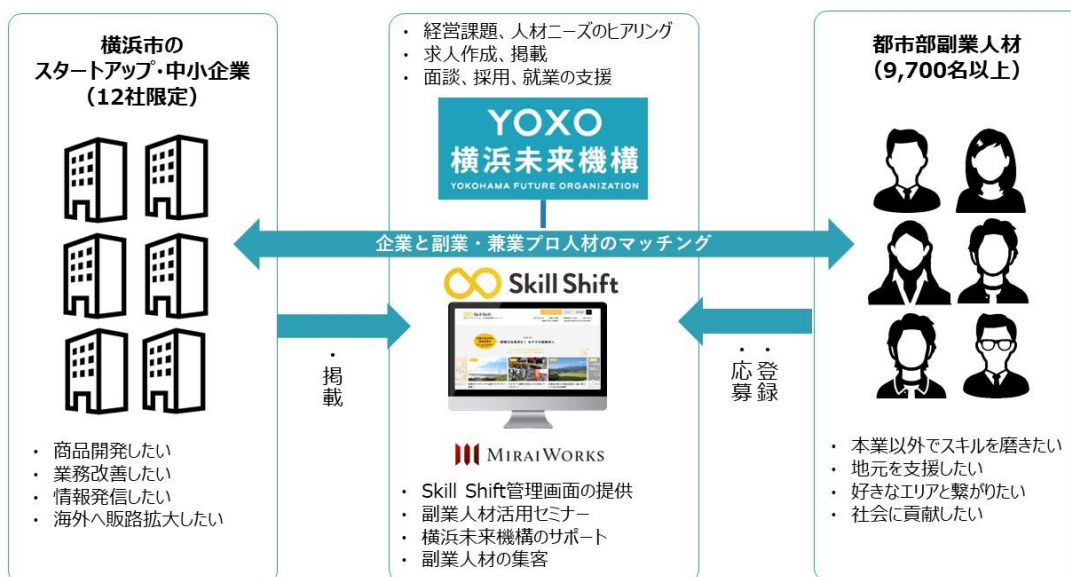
横浜市の
スタートアップ・中小企業
（12社限定）

・ 商品開発したい
・ 業務改善したい
・ 情報発信したい
・ 海外へ販路拡大したい

・ 経営課題、人材ニーズのヒアリング
・ 求人作成、掲載
・ 面談、採用、就業の支援

YOXO
横浜未来機構
YOKOHAMA FUTURE ORGANIZATION

企業と副業・兼業プロ人材のマッチング

Skill Shift

MIRAIWORKS

・ Skill Shift管理画面の提供
・ 副業人材活用セミナー
・ 横浜未来機構のサポート
・ 副業人材の集客

・掲載

登録・応募

都市部副業人材
（9,700名以上）

・ 本業以外でスキルを磨きたい
・ 地元を支援したい
・ 好きなエリアと繋がりたい
・ 社会に貢献したい